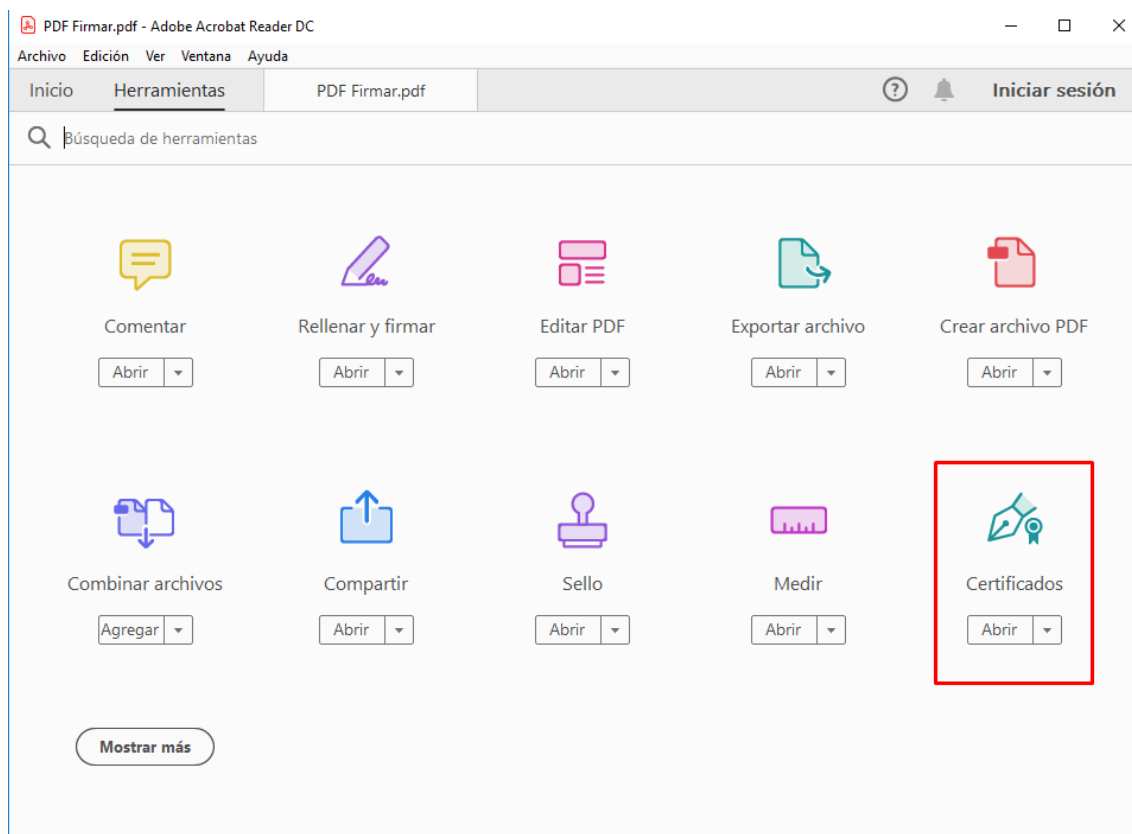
PDF Firmar.pdf - Adobe Acrobat Reader DC

Archivo Edición Ver Ventana Ayuda

Inicio Herramientas PDF Firmar.pdf Iniciar sesión

Búsqueda de herramientas

Comentar
Abrir

Rellenar y firmar
Abrir

Editar PDF
Abrir

Exportar archivo
Abrir

Crear archivo PDF
Abrir

Combinar archivos
Agregar

Compartir
Abrir

Sello
Abrir

Medir
Abrir

Certificados
Abrir

Mostrar más